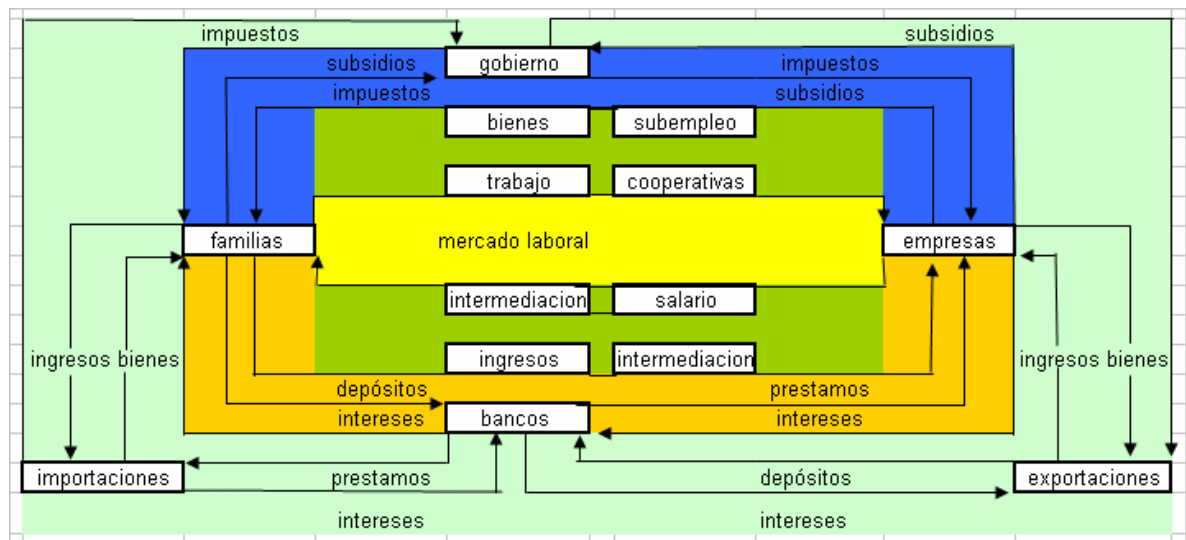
impuestos
subsidios
subsidios
gobierno
impuestos
impuestos
subsidios
bienes
subempleo
trabajo
cooperativas
familias
mercado laboral
empresas
intermediacion
salario
ingresos bienes
ingresos
intermediacion
ingresos bienes
depósitos
prestamos
intereses
bancos
intereses
importaciones
prestamos
depósitos
exportaciones
intereses
intereses